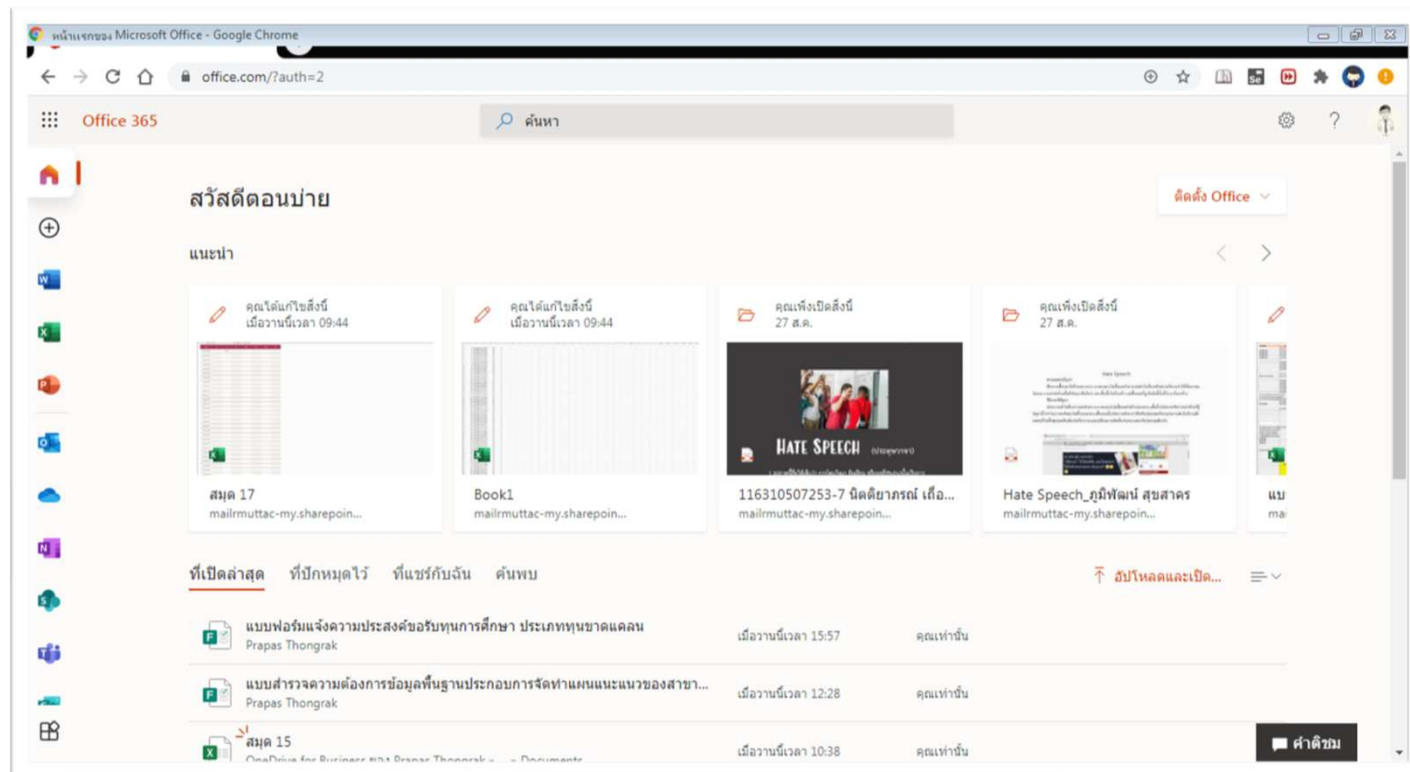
หน้าแรกของ Microsoft Office - Google Chrome

office.com/?auth=2

Office 365

ค้นหา

สวัสดีตอนบ่าย

ติดตั้ง Office

แนะนำ

คุณได้แก้ไขสิ่งนี้
เมื่อวานนี้เวลา 09:44

สมุด 17
mailrmuttac-my.sharepoin...

คุณได้แก้ไขสิ่งนี้
เมื่อวานนี้เวลา 09:44

Book1
mailrmuttac-my.sharepoin...

คุณเพิ่งเปิดสิ่งนี้
27 ส.ค.

HATE SPEECH

116310507253-7 นิตติยาภรณ์ เถื่อ...
mailrmuttac-my.sharepoin...

คุณเพิ่งเปิดสิ่งนี้
27 ส.ค.

Hate Speech_ภูมิพัฒน์ สุขสาคร
mailrmuttac-my.sharepoin...

แบ
ma

ที่เปิดล่าสุด ที่ปักหมุดไว้ ที่แชร์กับฉัน ค้นพบ

อัปโหลดและเปิด...

แบบฟอร์มแจ้งความประสงค์ขอรับทุนการศึกษา ประเภททุนขาดแคลน
Prapas Thongrak
เมื่อวานนี้เวลา 15:57
คุณเท่านั้น

แบบสำรวจความต้องการข้อมูลพื้นฐานประกอบการจัดทำแผนแนะแนวของสาขา...
Prapas Thongrak
เมื่อวานนี้เวลา 12:28
คุณเท่านั้น

สมุด 15
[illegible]
เมื่อวานนี้เวลา 10:38
คุณเท่านั้น

คำติชม